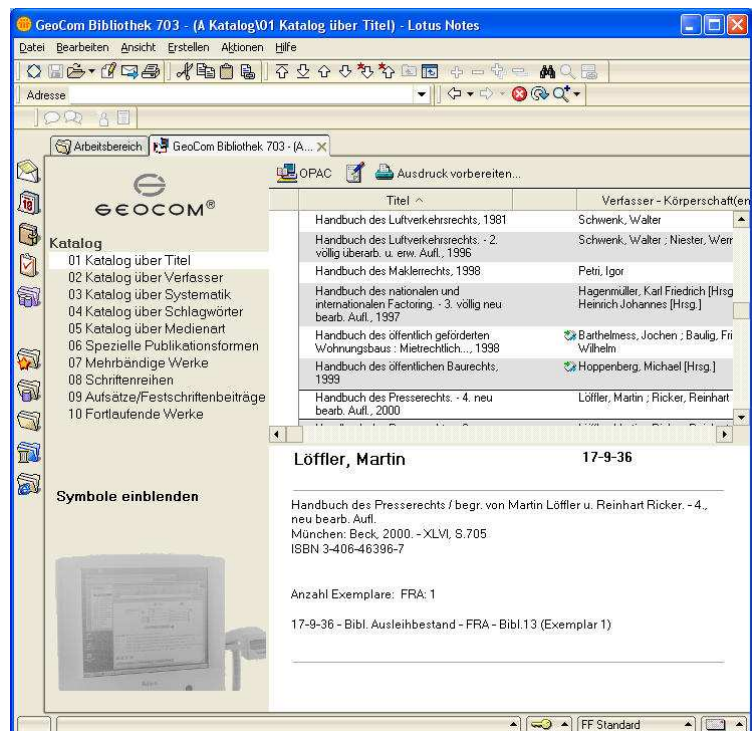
GeoCom Bibliothek 703 - (A Katalog\01 Katalog über Titel) - Lotus Notes

Datei Bearbeiten Ansicht Erstellen Aktionen Hilfe

Adresse

Arbeitsbereich | GeoCom Bibliothek 703 - (A...

GEOCOM®

Katalog
01 Katalog über Titel
02 Katalog über Verfasser
03 Katalog über Systematik
04 Katalog über Schlagwörter
05 Katalog über Medienart
06 Spezielle Publikationsformen
07 Mehrbändige Werke
08 Schriftenreihen
09 Aufsätze/Festschriftenbeiträge
10 Fortlaufende Werke

Symbole einblenden

OPAC | Ausdruck vorbereiten...

| Titel ^ | Verfasser - Körperschaft(en |
|---|---|
| Handbuch des Luftverkehrsrechts, 1981 | Schwenk, Walter |
| Handbuch des Luftverkehrsrechts. - 2. völlig überarb. u. erw. Aufl., 1996 | Schwenk, Walter ; Niester, Wern |
| Handbuch des Maklerrechts, 1998 | Petri, Igor |
| Handbuch des nationalen und internationalen Factoring. - 3. völlig neu bearb. Aufl., 1997 | Hagenmüller, Karl Friedrich [Hrsg Heinrich Johannes [Hrsg.] |
| Handbuch des öffentlich geförderten Wohnungsbaus : Mietrechtlich..., 1998 | Barthelmess, Jochen ; Baulig, Fri Wilhelm |
| Handbuch des öffentlichen Baurechts, 1999 | Hoppenberg, Michael [Hrsg.] |
| Handbuch des Presserechts. - 4. neu bearb. Aufl., 2000 | Löffler, Martin ; Ricker, Reinhart |

Löffler, Martin 17-9-36

Handbuch des Presserechts / begr. von Martin Löffler u. Reinhart Ricker. - 4., neu bearb. Aufl.
München: Beck, 2000. - XLVI, S.705
ISBN 3-406-46396-7

Anzahl Exemplare: FRA: 1

17-9-36 - Bibl. Ausleihbestand - FRA - Bibl.13 (Exemplar 1)

FF Standard